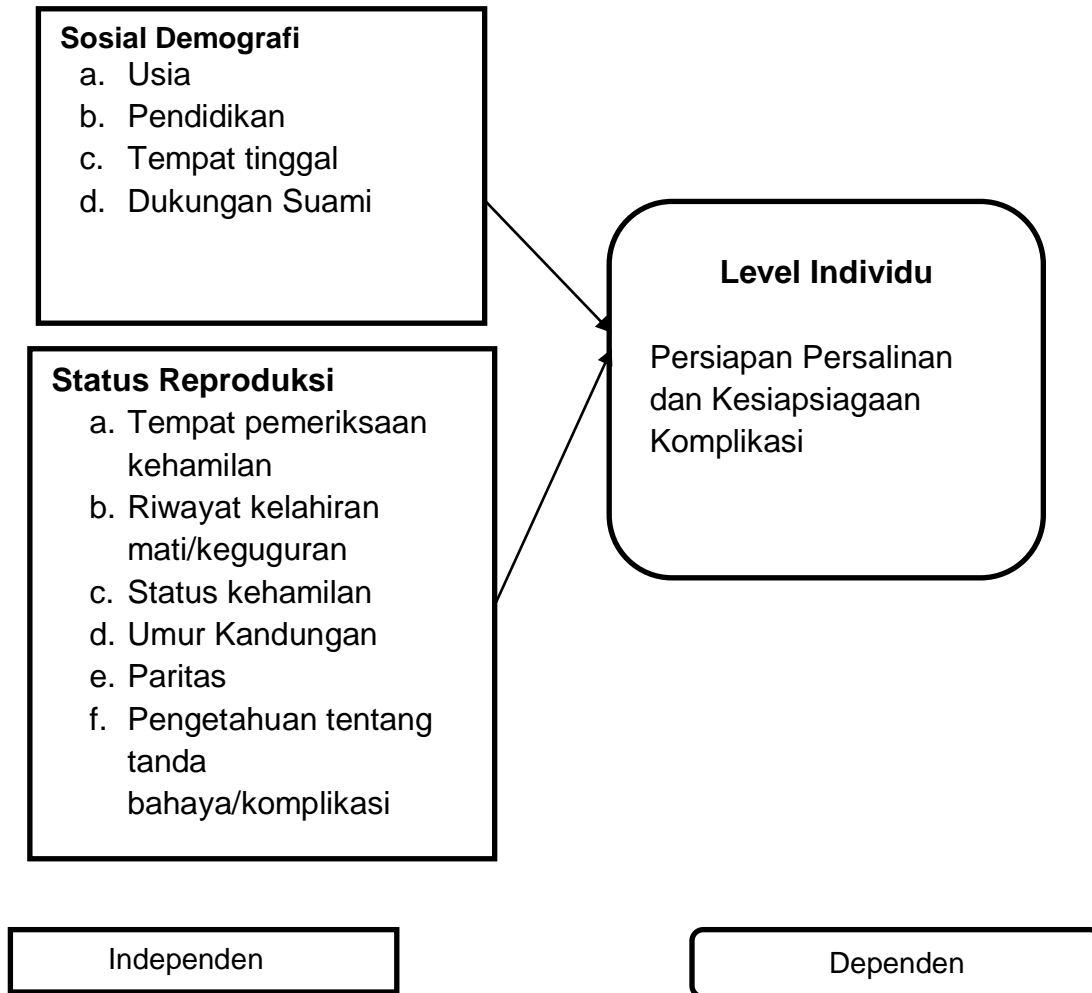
**Sosial Demografi**
a. Usia
b. Pendidikan
c. Tempat tinggal
d. Dukungan Suami

**Status Reproduksi**
a. Tempat pemeriksaan kehamilan
b. Riwayat kelahiran mati/keguguran
c. Status kehamilan
d. Umur Kandungan
e. Paritas
f. Pengetahuan tentang tanda bahaya/komplikasi

**Level Individu**

Persiapan Persalinan dan Kesiapsiagaan Komplikasi

Independen

Dependen